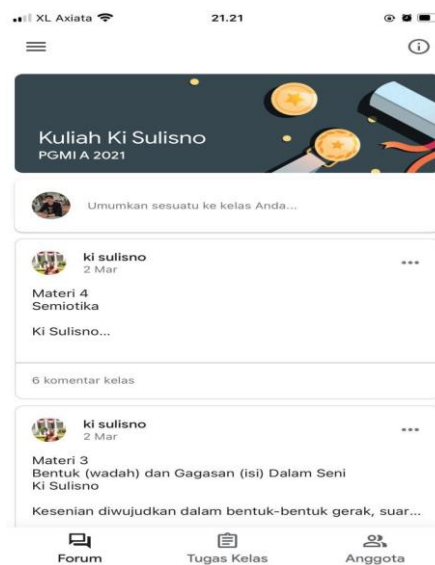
XL Axiata 21.21

Kuliah Ki Sulisno
PGMI A 2021

Umumkan sesuatu ke kelas Anda...

ki sulisno
2 Mar

Materi 4
Semiotika

Ki Sulisno...

6 komentar kelas

ki sulisno
2 Mar

Materi 3
Bentuk (wadah) dan Gagasan (isi) Dalam Seni
Ki Sulisno

Kesenian diwujudkan dalam bentuk-bentuk gerak, suar...

Forum Tugas Kelas Anggota